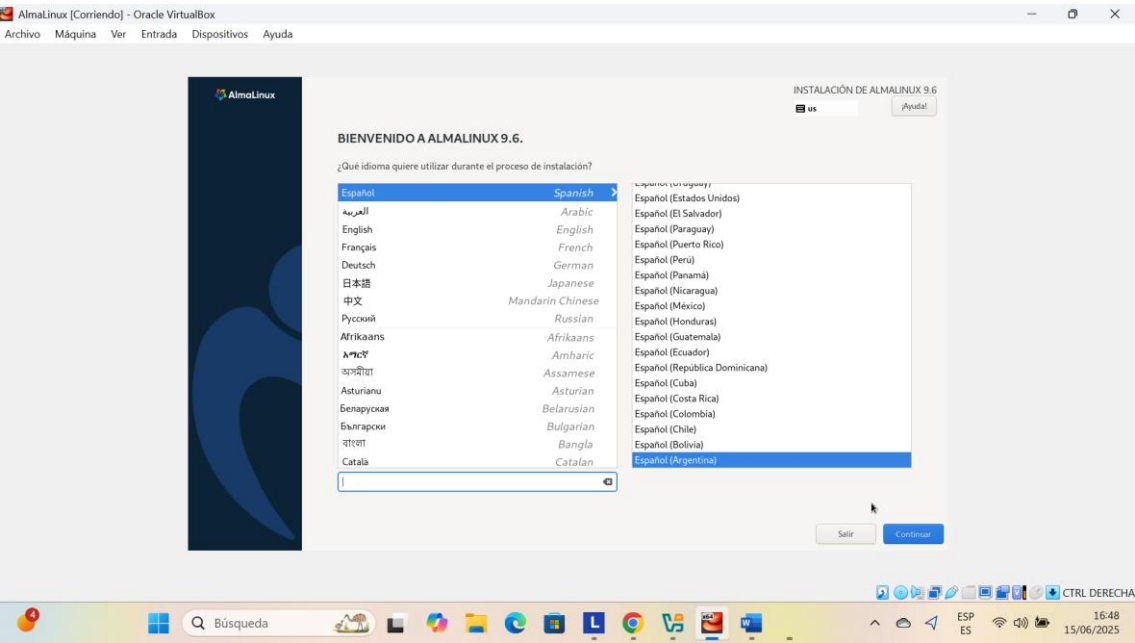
AlmaLinux [Corriendo] - Oracle VirtualBox
Archivo Máquina Ver Entrada Dispositivos Ayuda

AlmaLinux

INSTALACIÓN DE ALMALINUX 9.6
us
¡Ayuda!

BIENVENIDO A ALMALINUX 9.6.

¿Qué idioma quiere utilizar durante el proceso de instalación?

| | |
|---|---|
| Español | Spanish |
| العربية | Arabic |
| English | English |
| Français | French |
| Deutsch | German |
| 日本語 | Japanese |
| 中文 | Mandarin Chinese |
| Русский | Russian |
| Afrikaans | Afrikaans |
| አማርኛ | Amharic |
| অসমীয়া | Assamese |
| Asturianu | Asturian |
| Беларуская | Belarusian |
| Български | Bulgarian |
| বাংলা | Bangla |
| Català | Catalan |

Español (Uruguay)
Español (Estados Unidos)
Español (El Salvador)
Español (Paraguay)
Español (Puerto Rico)
Español (Perú)
Español (Panamá)
Español (Nicaragua)
Español (México)
Español (Honduras)
Español (Guatemala)
Español (Ecuador)
Español (República Dominicana)
Español (Cuba)
Español (Costa Rica)
Español (Colombia)
Español (Chile)
Español (Bolivia)
Español (Argentina)

Salir
Continuar

CTRL DERECHA

Búsqueda
ESP
ES
16:48
15/06/2025